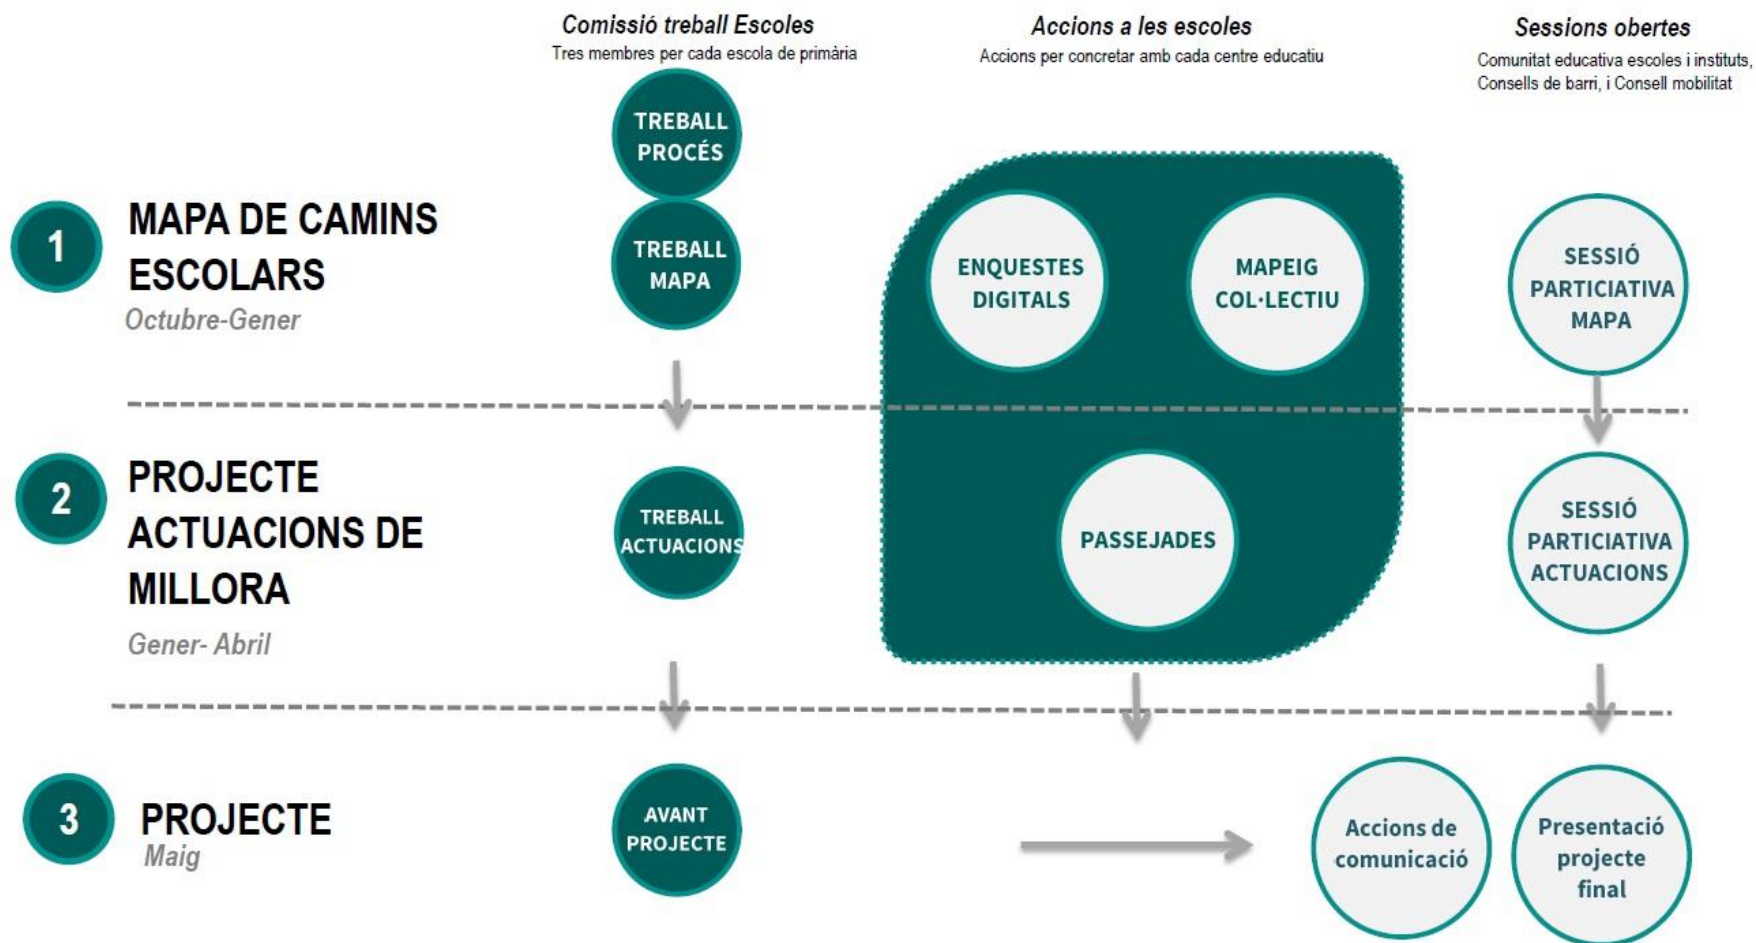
Comissió treball Escoles
Tres membres per cada escola de primària

Accions a les escoles
Accions per concretar amb cada centre educatiu

Sessions obertes
Comunitat educativa escoles i instituts, Consells de barri, i Consell mobilitat

TREBALL PROCÉS

1 MAPA DE CAMINS ESCOLARS
Octubre-Gener

TREBALL MAPA

ENQUESTES DIGITALS

MAPEIG COL·LECTIU

SESSIÓ PARTICIATIVA MAPA

2 PROJECTE ACTUACIONS DE MILLORA
Gener- Abril

TREBALL ACTUACIONS

PASSEJADES

SESSIÓ PARTICIATIVA ACTUACIONS

3 PROJECTE
Maig

AVANT PROJECTE

Accions de comunicació

Presentació projecte final